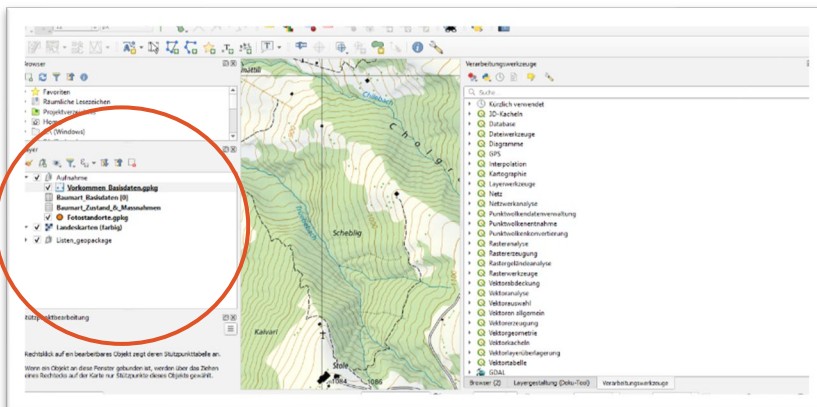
rowser

Favoriten
Räumliche Lesezeichen
Projektverz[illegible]
Hom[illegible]
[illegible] (Windows)

ayer

Aufnahme
Vorkommen_Basisdaten.gpkg
Baumart_Basisdaten (0)
Baumart_Zustand_&_Massnahmen
Fotostandorte.gpkg
Landeskarten (farbig)
Listen_geopackage

Stützpunktbearbeitung

Rechtsklick auf ein bearbeitbares Objekt zeigt deren Stützpunkttabelle an.

Wenn ein Objekt an diese Fenster gebunden ist, werden über das Ziehen eines Rechtecks auf der Karte nur Stützpunkte dieses Objekts gewählt.

Scheblig
Kalvari
Stolle
1084
1086

Verarbeitungswerkzeuge

Suche
Kürzlich verwendet
3D-Kacheln
Database
Dateiwerkzeuge
Diagramme
GPS
Interpolation
Kartographie
Layerwerkzeuge
Netz
Netzwerkanalyse
Punktwolkendatenverwaltung
Punktwolkenentnahme
Punktwolkenkonvertierung
Rasteranalyse
Rastererzeugung
Rastergeländeanalyse
Rasterwerkzeuge
Vektorabdeckung
Vektoranalyse
Vektorauswahl
Vektoren allgemein
Vektorerzeugung
Vektorgeometrie
Vektorkacheln
Vektorlayerüberlagerung
Vektortabelle
GDAL

Browser (2)   Layergestaltung (Doku-Tool)   Verarbeitungswerkzeuge